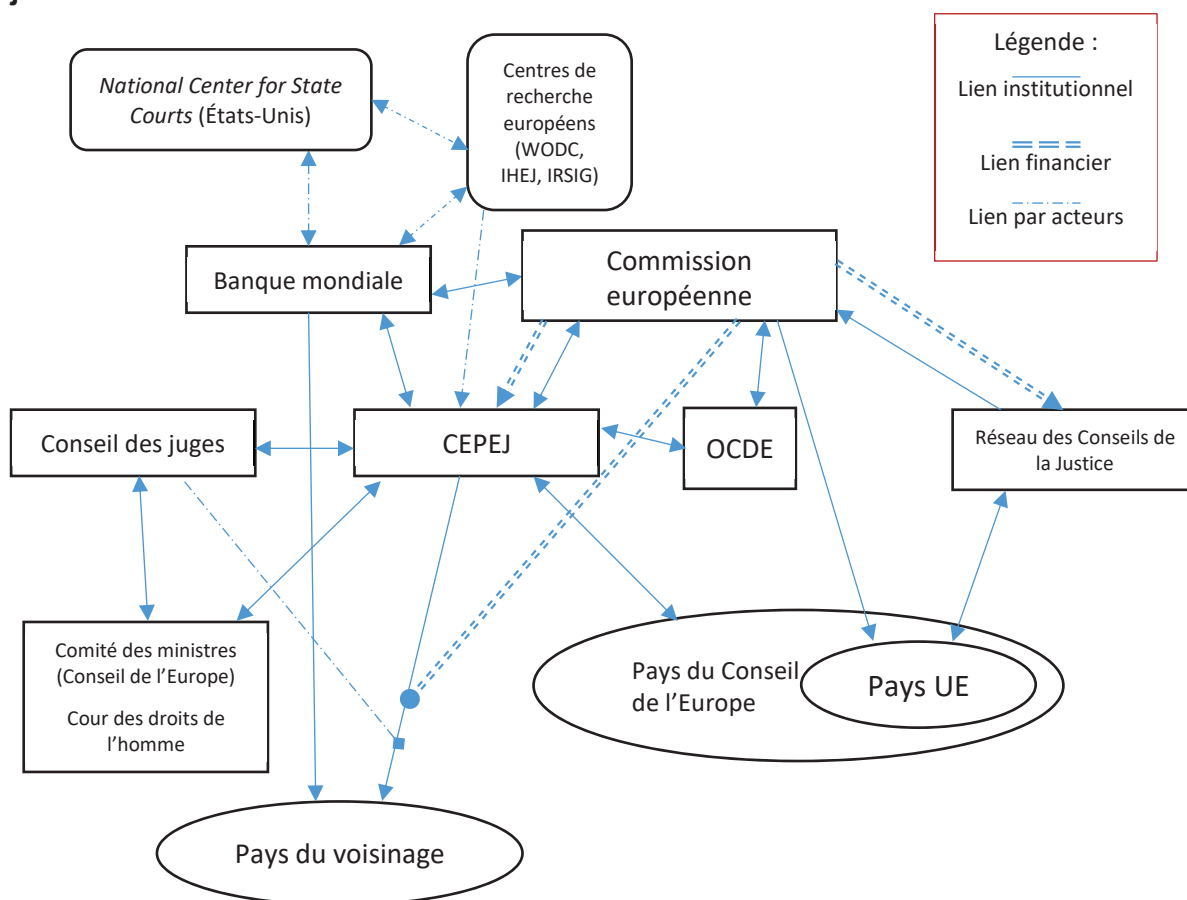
*National Center for State Courts* (États-Unis)

Centres de recherche européens (WODC, IHEJ, IRSIG)

Légende :

Lien institutionnel

Lien financier

Lien par acteurs

Banque mondiale

Commission européenne

Conseil des juges

CEPEJ

OCDE

Réseau des Conseils de la Justice

Comité des ministres (Conseil de l'Europe)

Cour des droits de l'homme

Pays du Conseil de l'Europe

Pays UE

Pays du voisinage